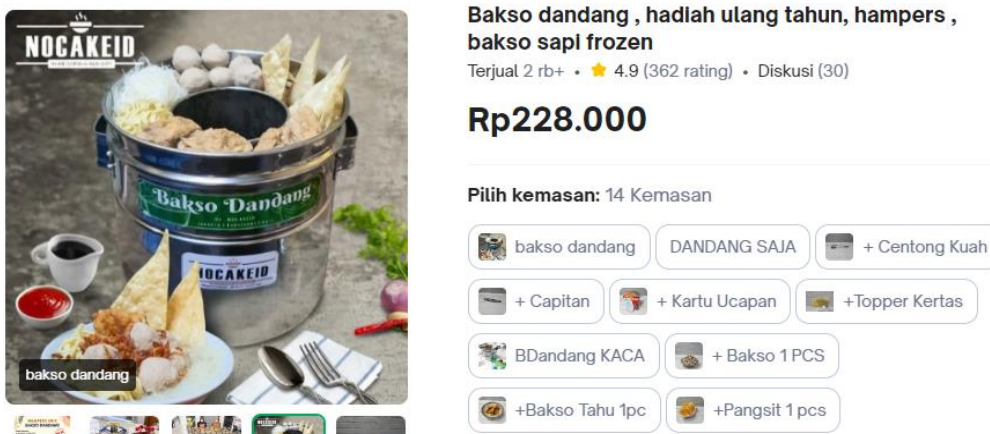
NOCAKEID

Bakso Dandang

NOCAKEID

bakso dandang

Bakso dandang , hadiah ulang tahun, hampers , bakso sapi frozen

Terjual 2 rb+ • ★ 4.9 (362 rating) • Diskusi (30)

Rp228.000

Pilih kemasan: 14 Kemasan

bakso dandang | DANDANG SAJA | + Centong Kuah

+ Capitan | + Kartu Ucapan | +Topper Kertas

BDandang KACA | + Bakso 1 PCS

+Bakso Tahu 1pc | +Pangsit 1 pcs